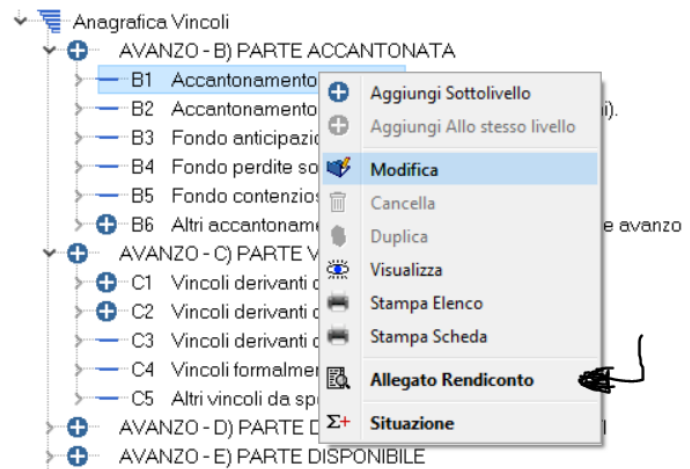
Anagrafica Vincoli
AVANZO - B) PARTE ACCANTONATA
B1 Accantonamento
B2 Accantonamento i).
B3 Fondo anticipazi
B4 Fondo perdite so
B5 Fondo contenzio
B6 Altri accantoname e avanzo
AVANZO - C) PARTE V
C1 Vincoli derivanti
C2 Vincoli derivanti
C3 Vincoli derivanti
C4 Vincoli formalme
C5 Altri vincoli da sp
AVANZO - D) PARTE D
AVANZO - E) PARTE DISPONIBILE

Aggiungi Sottolivello
Aggiungi Allo stesso livello
Modifica
Cancella
Duplica
Visualizza
Stampa Elenco
Stampa Scheda
Allegato Rendiconto
Situazione